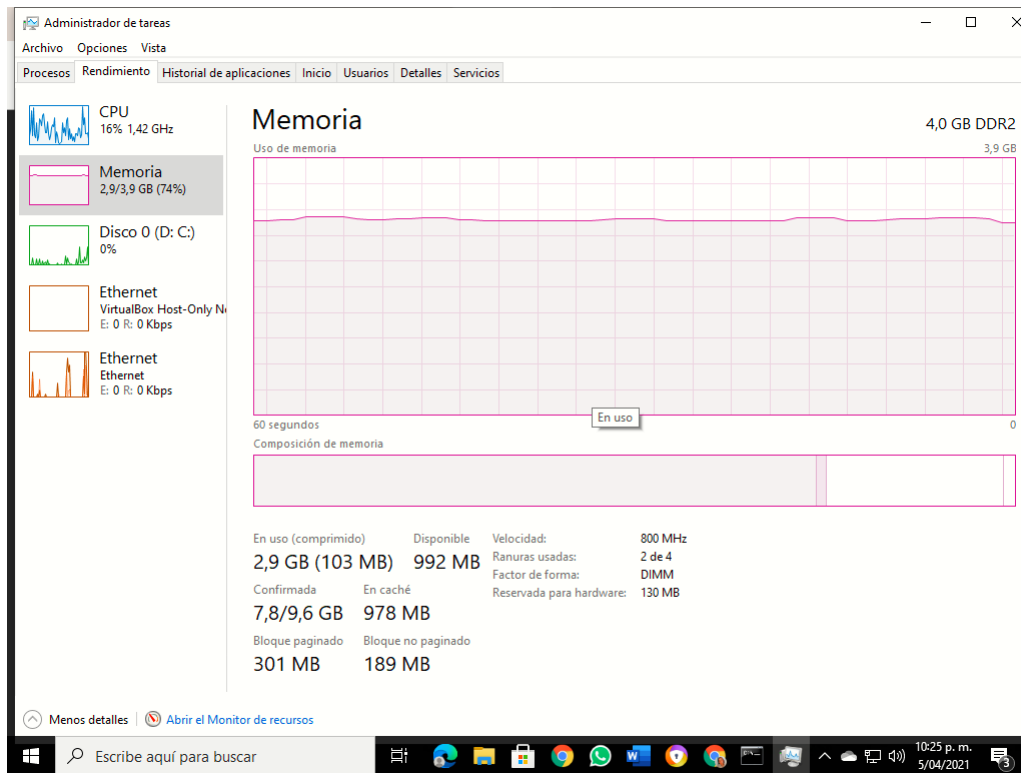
Administrador de tareas

Archivo Opciones Vista

Procesos Rendimiento Historial de aplicaciones Inicio Usuarios Detalles Servicios

CPU
16% 1,42 GHz

Memoria
2,9/3,9 GB (74%)

Disco 0 (D: C:)
0%

Ethernet
VirtualBox Host-Only N
E: 0 R: 0 Kbps

Ethernet
Ethernet
E: 0 R: 0 Kbps

Memoria
4,0 GB DDR2

Uso de memoria
3,9 GB

60 segundos
En uso
0

Composición de memoria

En uso (comprimido)
2,9 GB (103 MB)

Disponible
992 MB

Confirmada
7,8/9,6 GB

En caché
978 MB

Bloque paginado
301 MB

Bloque no paginado
189 MB

Velocidad: 800 MHz
Ranuras usadas: 2 de 4
Factor de forma: DIMM
Reservada para hardware: 130 MB

Menos detalles | Abrir el Monitor de recursos

Escribe aquí para buscar

10:25 p. m.
5/04/2021
3